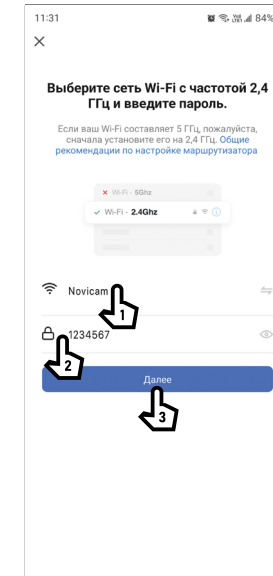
11:31 84%

×

Выберите сеть Wi-Fi с частотой 2,4 ГГц и введите пароль.

Если ваш Wi-Fi составляет 5 ГГц, пожалуйста, сначала установите его на 2,4 ГГц. Общие рекомендации по настройке маршрутизатора

× Wi-Fi - 5Ghz
✓ Wi-Fi - 2.4Ghz

Novicam
1

2
12345678

Далее
3